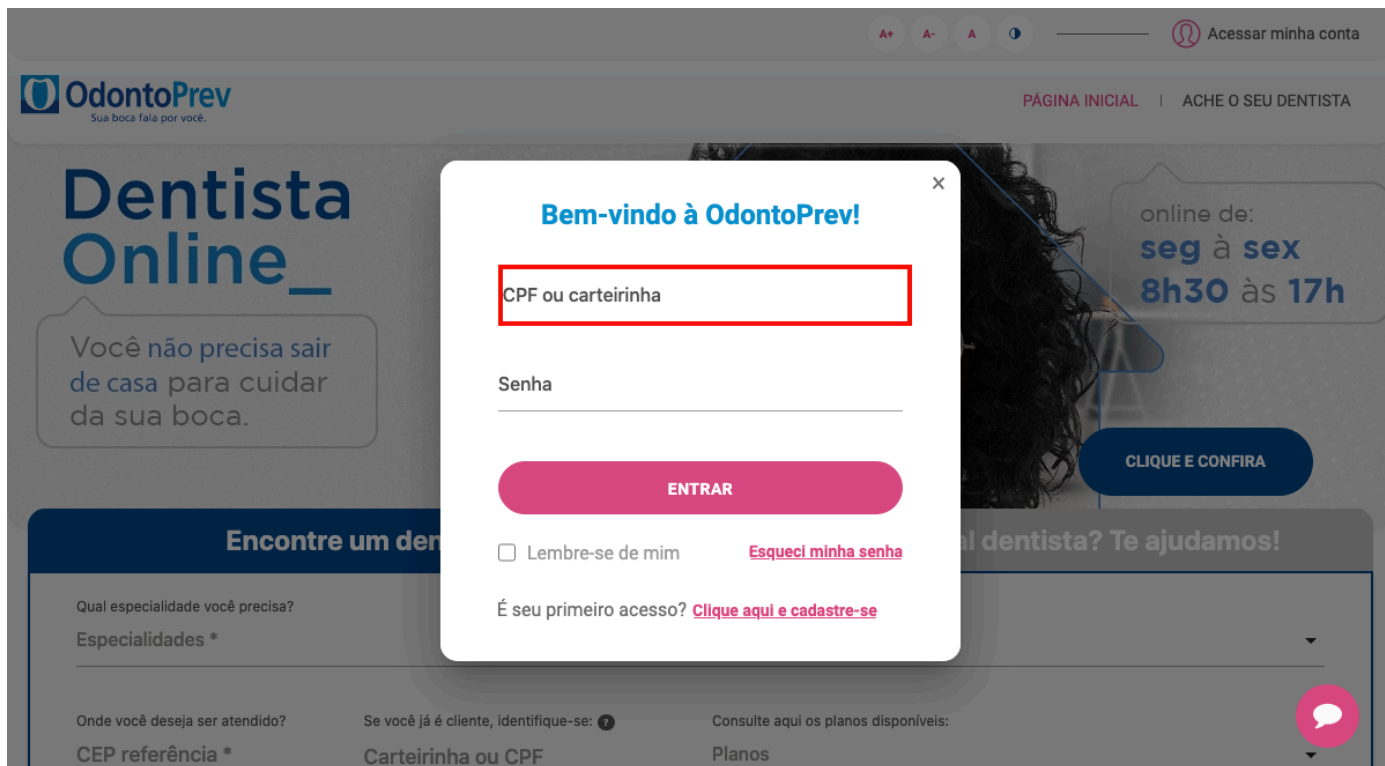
A+ A- A ◑ Acessar minha conta

OdontoPrev
Sua boca fala por você.

PÁGINA INICIAL | ACHE O SEU DENTISTA

Dentista Online_

Você não precisa sair de casa para cuidar da sua boca.

online de: seg à sex 8h30 às 17h

CLIQUE E CONFIRA

Encontre um den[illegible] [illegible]l dentista? Te ajudamos!

Qual especialidade você precisa?
Especialidades *

Onde você deseja ser atendido?
CEP referência *

Se você já é cliente, identifique-se: ?
Carteirinha ou CPF

Consulte aqui os planos disponíveis:
Planos

×

Bem-vindo à OdontoPrev!

CPF ou carteirinha

Senha

ENTRAR

Lembre-se de mim

Esqueci minha senha

É seu primeiro acesso? Clique aqui e cadastre-se